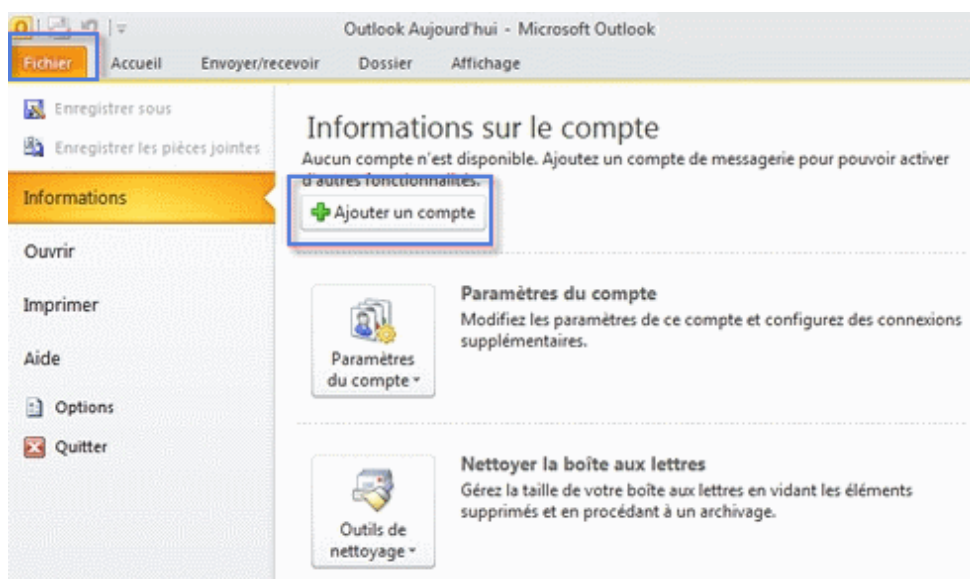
Outlook Aujourd'hui - Microsoft Outlook

Fichier Accueil Envoyer/recevoir Dossier Affichage

Enregistrer sous
Enregistrer les pièces jointes
Informations
Ouvrir
Imprimer
Aide
Options
Quitter

Informations sur le compte

Aucun compte n'est disponible. Ajoutez un compte de messagerie pour pouvoir activer d'autres fonctionnalités.

Ajouter un compte

Paramètres du compte

Paramètres du compte

Modifiez les paramètres de ce compte et configurez des connexions supplémentaires.

Outils de nettoyage

Nettoyer la boîte aux lettres

Gérez la taille de votre boîte aux lettres en vidant les éléments supprimés et en procédant à un archivage.